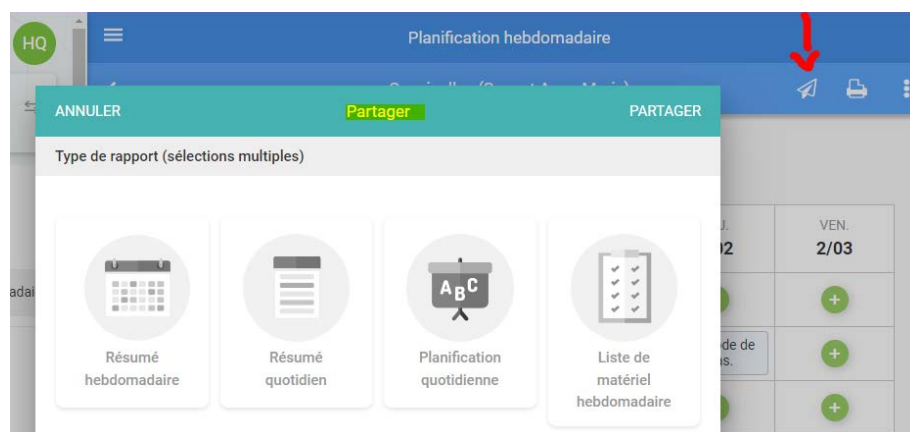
HQ

Planification hebdomadaire

ANNULER

Partager

PARTAGER

Type de rapport (sélections multiples)

J.
02

VEN.
2/03

adai

de de
s.

ABC

Résumé hebdomadaire

Résumé quotidien

Planification quotidienne

Liste de matériel hebdomadaire